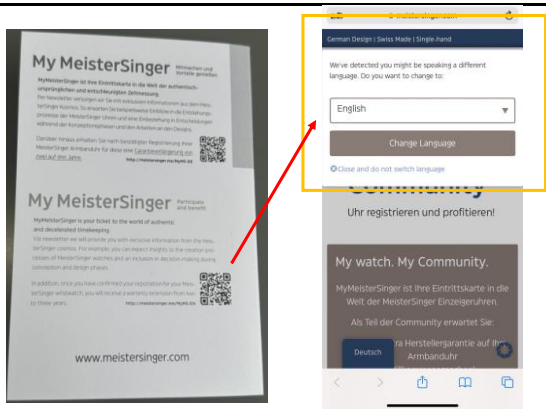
My MeisterSinger Mitmachen und Vorteile genießen

MyMeisterSinger ist Ihre Eintrittskarte in die Welt der authentisch-ursprünglichen und entschleunigten Zeitmessung.

Ihr Newsletter versorgt Sie mit exklusiven Informationen aus dem MeisterSinger Kosmos. So erwarten Sie beispielsweise Einblicke in die Entstehungsprozesse der MeisterSinger Uhren und eine Einbeziehung in Entscheidungen während der Konzeptionsphasen und der Arbeiten an den Designs.

Darüber hinaus erhalten Sie nach bestätigter Registrierung Ihrer MeisterSinger Armbanduhr für diese eine Garantieverlängerung von zwei auf fünf Jahre.

http://meistersinger.me/MyMS-DE

My MeisterSinger Participate and benefit

MyMeisterSinger is your ticket to the world of authentic and decelerated timekeeping.

Via newsletter we will provide you with exclusive information from the MeisterSinger cosmos. For example, you can expect insights to the creation processes of MeisterSinger watches and an inclusion in decision-making during conception and design phases.

In addition, once you have confirmed your registration for your MeisterSinger wristwatch, you will receive a warranty extension from two to three years.

http://meistersinger.me/MyMS-EN

www.meistersinger.com

meistersinger.com

German Design | Swiss Made | Single-hand

We've detected you might be speaking a different language. Do you want to change to:

English

Change Language

Close and do not switch language

Community

Uhr registrieren und profitieren!

My watch. My Community.

MyMeisterSinger ist Ihre Eintrittskarte in die Welt der MeisterSinger Einzeigeruhren.

Als Teil der Community erwartet Sie:

Deutsch

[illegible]ra Herstellergarantie auf Ihre Armbanduhr